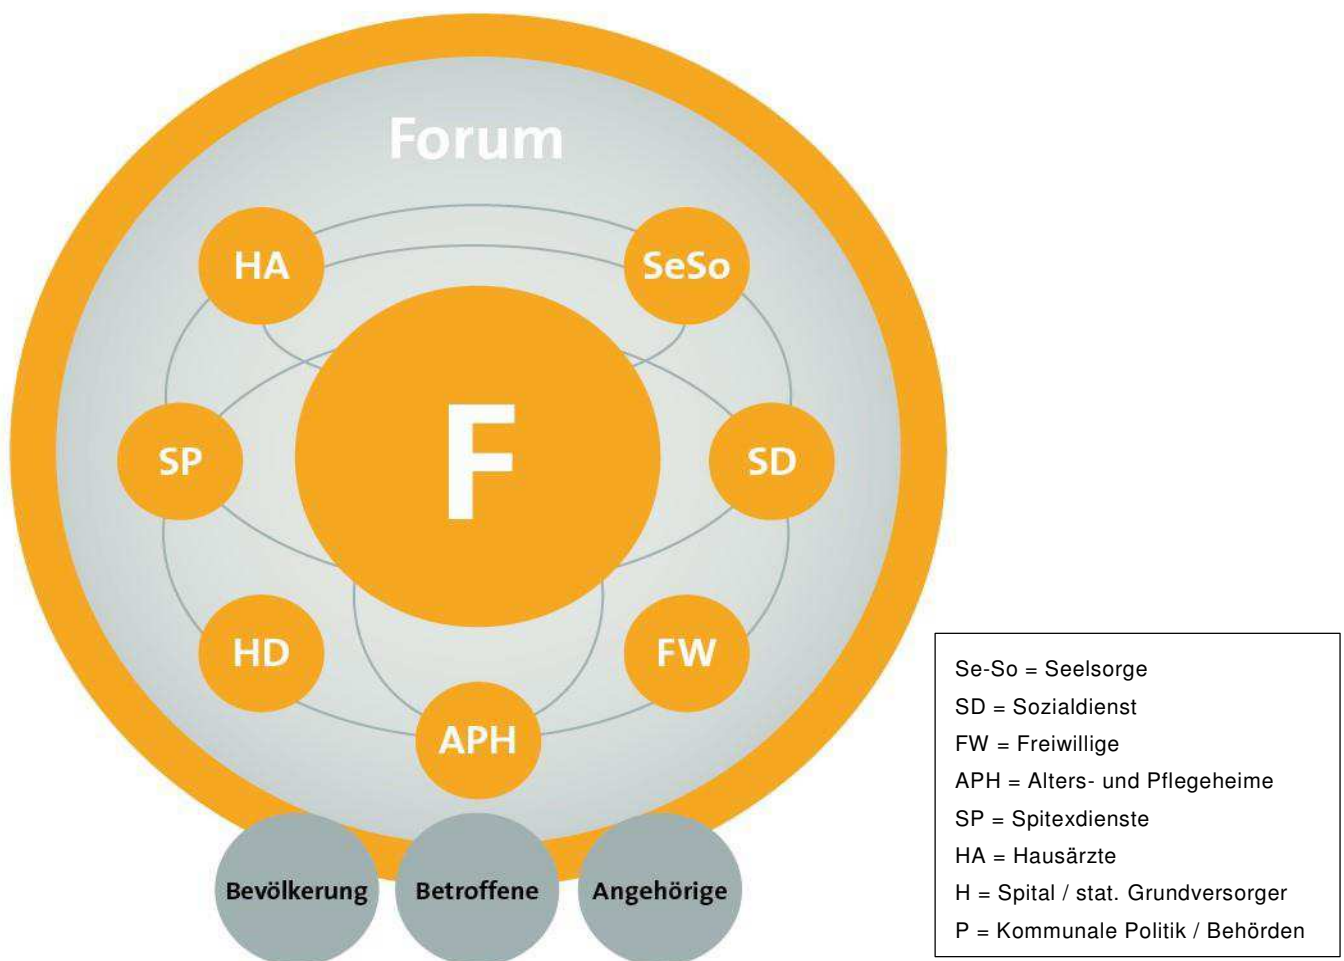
Forum

HA

SeSo

F

SP

SD

HD

FW

APH

Bevölkerung

Betroffene

Angehörige

Se-So = Seelsorge
SD = Sozialdienst
FW = Freiwillige
APH = Alters- und Pflegeheime
SP = Spitexdienste
HA = Hausärzte
H = Spital / stat. Grundversorger
P = Kommunale Politik / Behörden